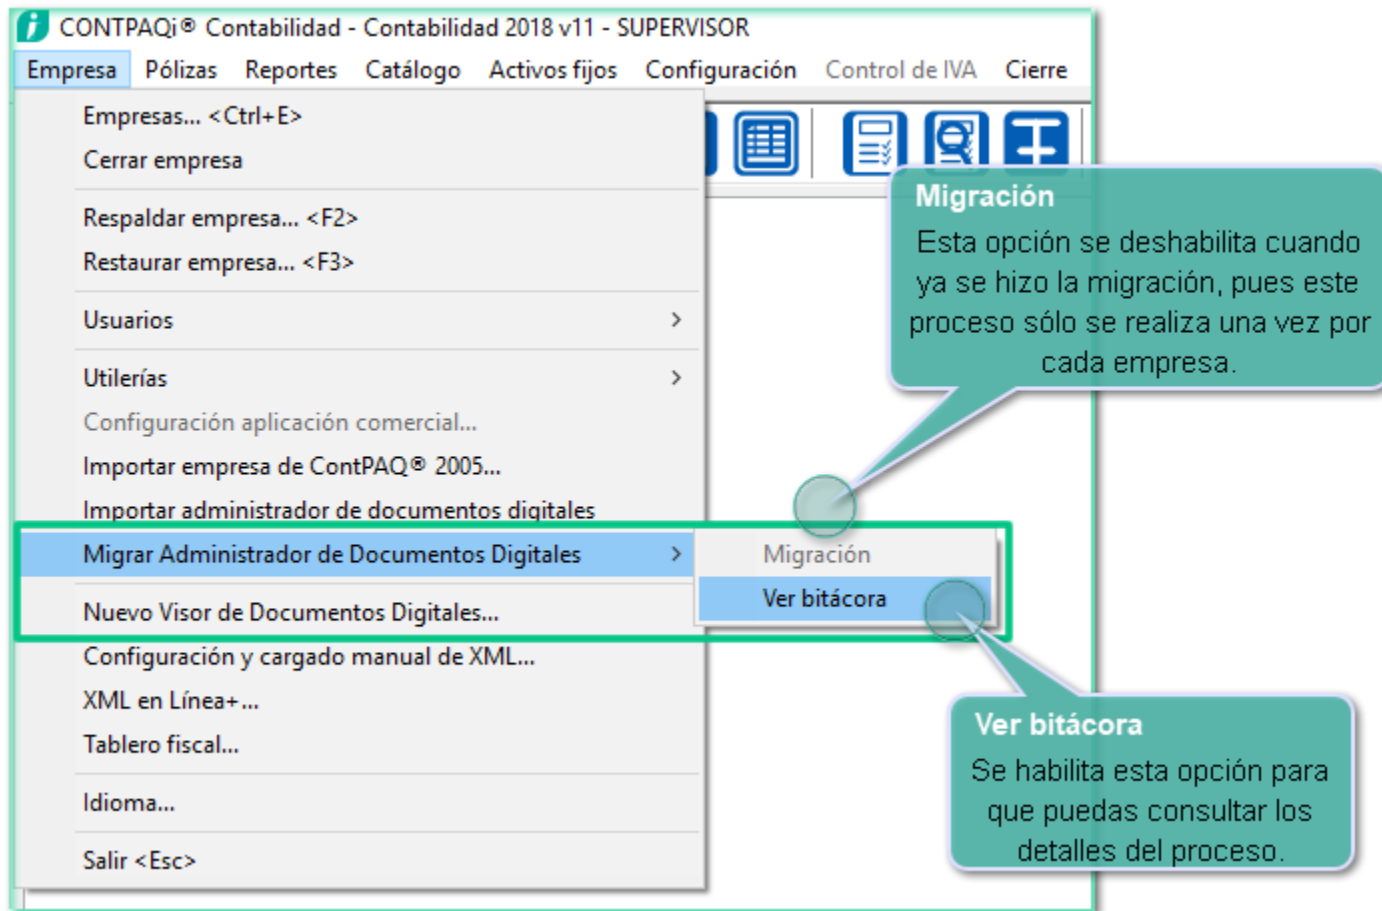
CONTPAQi® Contabilidad - Contabilidad 2018 v11 - SUPERVISOR

Empresa Pólizas Reportes Catálogo Activos fijos Configuración Control de IVA Cierre

Empresas... <Ctrl+E>
Cerrar empresa
Respaldar empresa... <F2>
Restaurar empresa... <F3>
Usuarios
Utilerías
Configuración aplicación comercial...
Importar empresa de ContPAQ® 2005...
Importar administrador de documentos digitales
Migrar Administrador de Documentos Digitales
Nuevo Visor de Documentos Digitales...
Configuración y cargado manual de XML...
XML en Línea+...
Tablero fiscal...
Idioma...
Salir <Esc>

Migración
Ver bitácora

Migración
Esta opción se deshabilita cuando ya se hizo la migración, pues este proceso sólo se realiza una vez por cada empresa.

Ver bitácora
Se habilita esta opción para que puedas consultar los detalles del proceso.